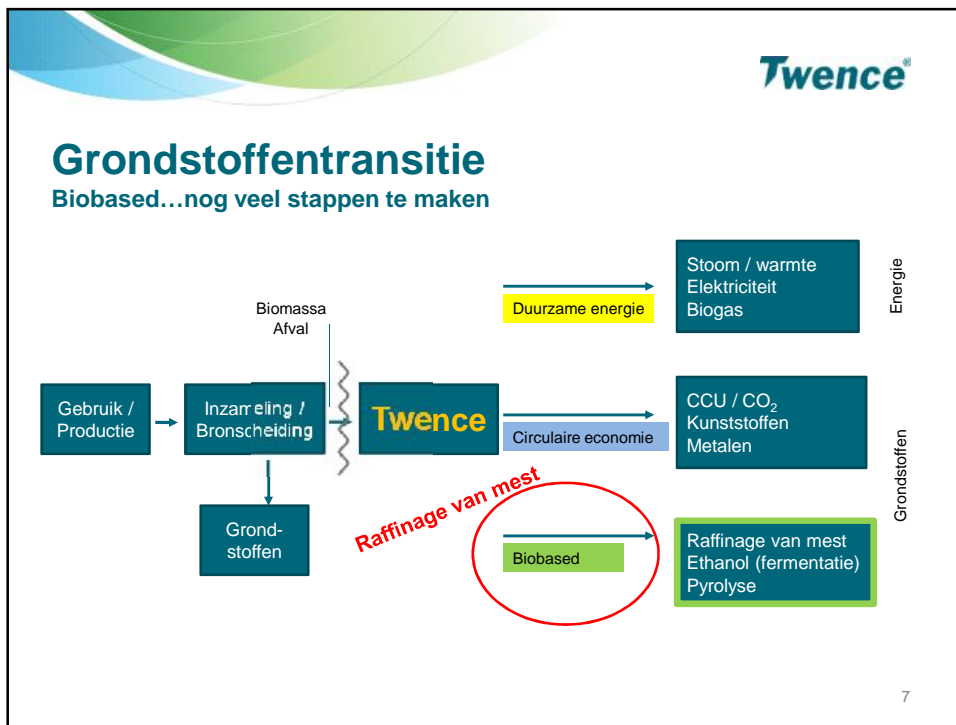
Twence®

Grondstoffentransitie
Biobased…nog veel stappen te maken

Biomassa
Afval

Gebruik / Productie

Inzameling / Bronscheiding

Twence

Grondstoffen

Duurzame energie

Stoom / warmte
Elektriciteit
Biogas

Energie

Circulaire economie

CCU / $CO_2$
Kunststoffen
Metalen

Grondstoffen

Raffinage van mest

Biobased

Raffinage van mest
Ethanol (fermentatie)
Pyrolyse

7